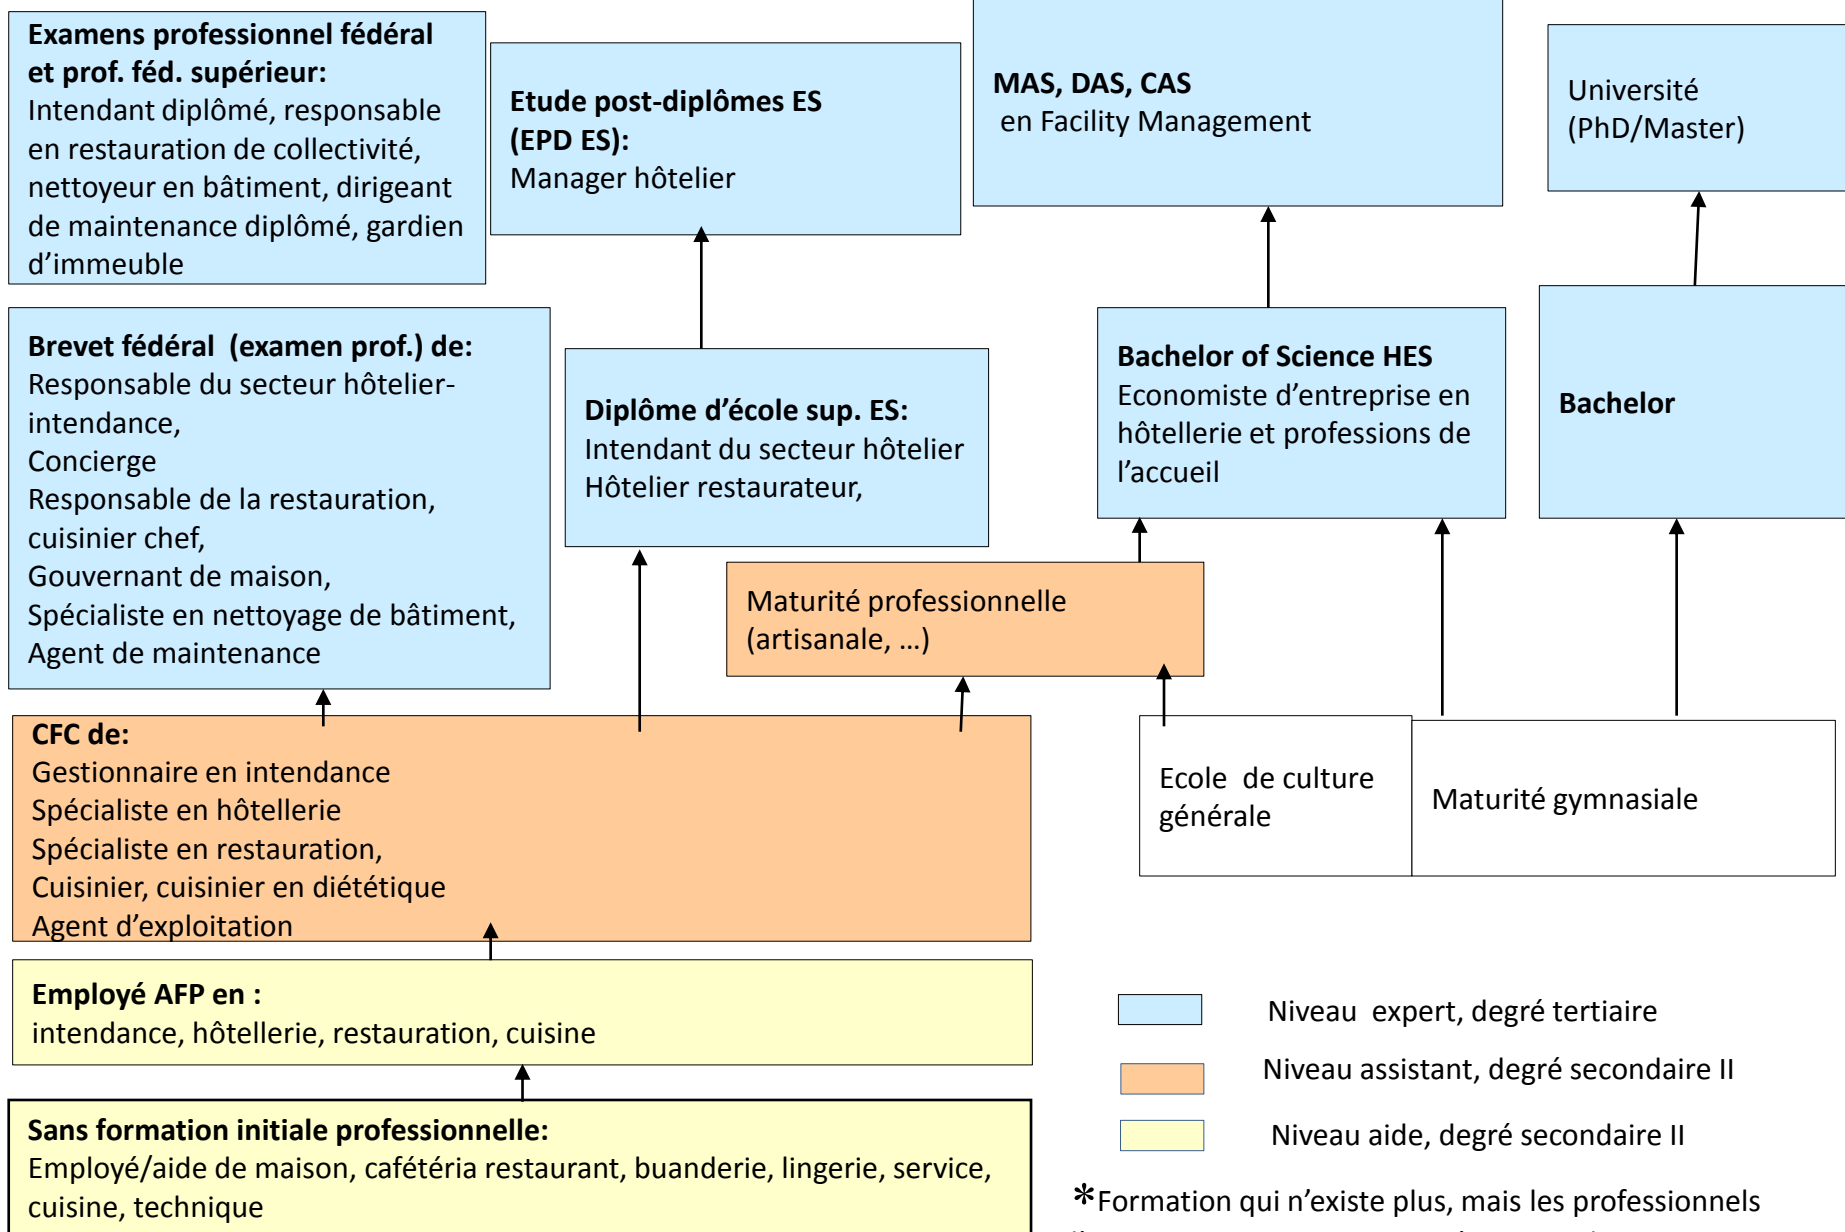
**Examens professionnel fédéral et prof. féd. supérieur:**
Intendant diplômé, responsable en restauration de collectivité, nettoyeur en bâtiment, dirigeant de maintenance diplômé, gardien d'immeuble

**Etude post-diplômes ES (EPD ES):**
Manager hôtelier

**MAS, DAS, CAS**
en Facility Management

Université (PhD/Master)

**Brevet fédéral (examen prof.) de:**
Responsable du secteur hôtelier-intendance,
Concierge
Responsable de la restauration, cuisinier chef,
Gouvernant de maison,
Spécialiste en nettoyage de bâtiment,
Agent de maintenance

**Diplôme d'école sup. ES:**
Intendant du secteur hôtelier
Hôtelier restaurateur,

**Bachelor of Science HES**
Economiste d'entreprise en hôtellerie et professions de l'accueil

**Bachelor**

Maturité professionnelle (artisanale, …)

**CFC de:**
Gestionnaire en intendance
Spécialiste en hôtellerie
Spécialiste en restauration,
Cuisinier, cuisinier en diététique
Agent d'exploitation

Ecole de culture générale

Maturité gymnasiale

**Employé AFP en :**
intendance, hôtellerie, restauration, cuisine

**Sans formation initiale professionnelle:**
Employé/aide de maison, cafétéria restaurant, buanderie, lingerie, service, cuisine, technique

Niveau expert, degré tertiaire

Niveau assistant, degré secondaire II

Niveau aide, degré secondaire II

*Formation qui n'existe plus, mais les professionnels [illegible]